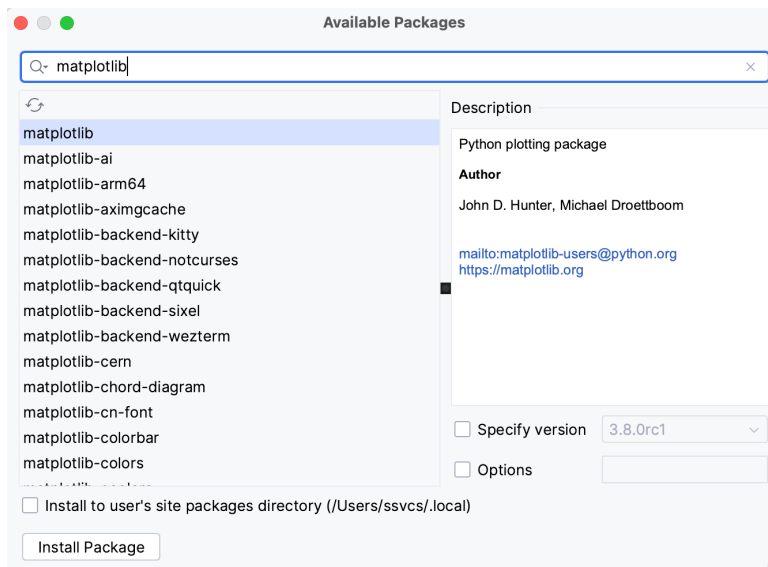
Available Packages

matplotlib

matplotlib
matplotlib-ai
matplotlib-arm64
matplotlib-aximgcache
matplotlib-backend-kitty
matplotlib-backend-notcurses
matplotlib-backend-qtquick
matplotlib-backend-sixel
matplotlib-backend-wezterm
matplotlib-cern
matplotlib-chord-diagram
matplotlib-cn-font
matplotlib-colorbar
matplotlib-colors
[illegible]

Description

Python plotting package

Author

John D. Hunter, Michael Droettboom

mailto:matplotlib-users@python.org
https://matplotlib.org

Specify version 3.8.0rc1

Options

Install to user's site packages directory (/Users/ssvcs/.local)

Install Package